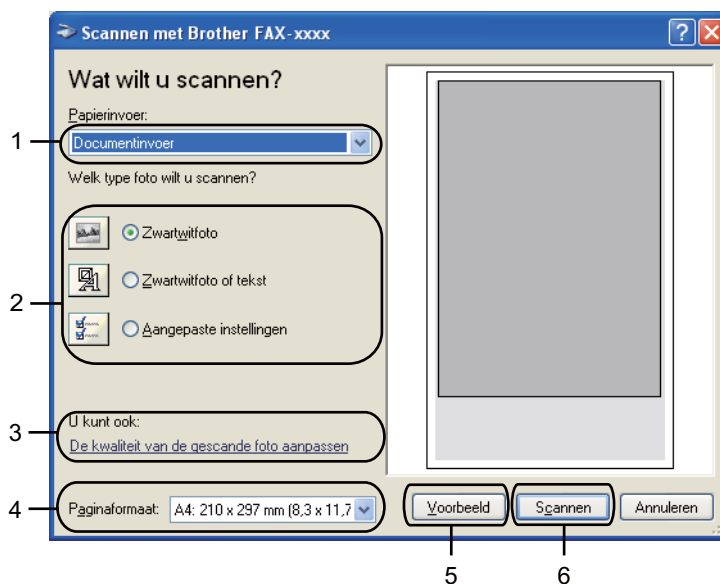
Scannen met Brother FAX-xxxx

Wat wilt u scannen?

Papierinvoer:

Documentinvoer

Welk type foto wilt u scannen?

Zwartwitfoto

Zwartwitfoto of tekst

Aangepaste instellingen

U kunt ook:

De kwaliteit van de gescande foto aanpassen

Paginaformaat: A4: 210 x 297 mm (8,3 x 11,7

Voorbeeld

Scannen

Annuleren

1

2

3

4

5

6